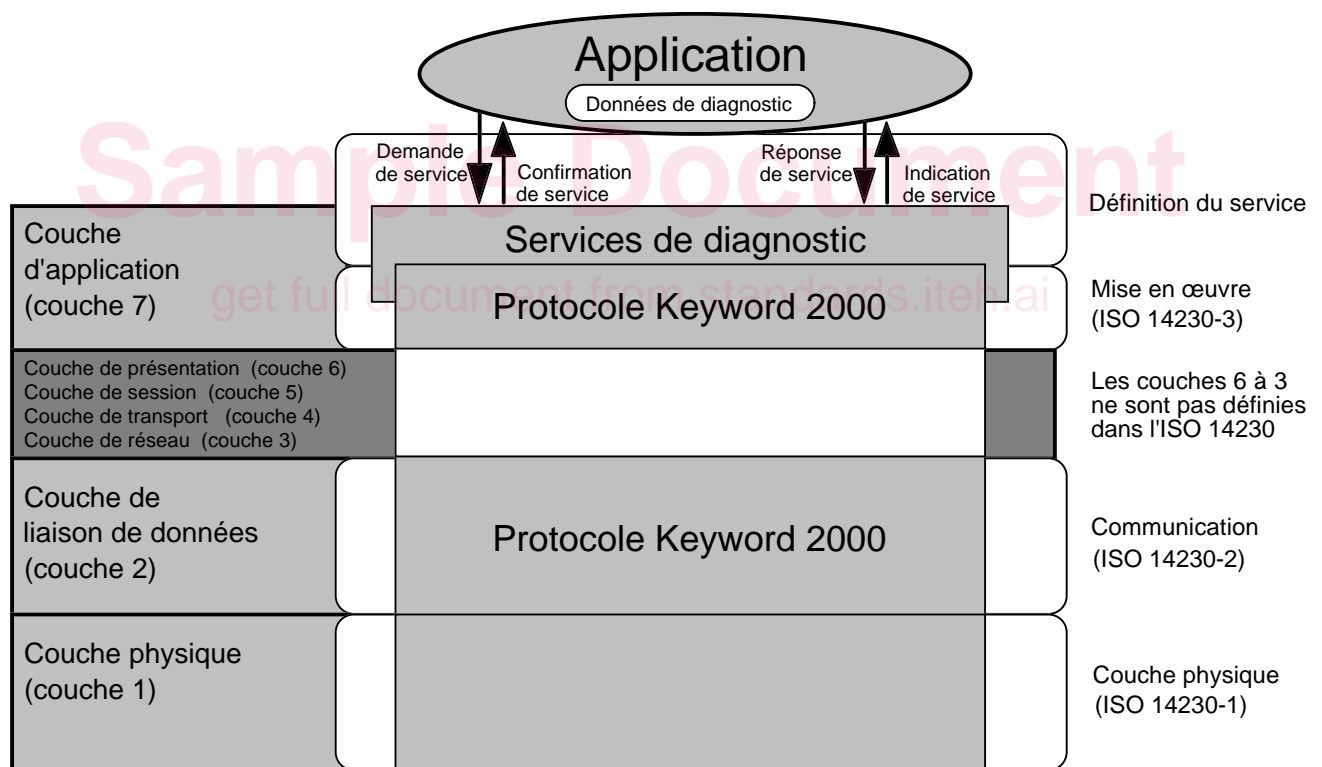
Application

Données de diagnostic

Sample Document

Demande de service

Confirmation de service

Réponse de service

Indication de service

Définition du service

Couche d'application (couche 7)

Services de diagnostic

get full document from standards.iteh.ai

Protocole Keyword 2000

Mise en œuvre (ISO 14230-3)

Couche de présentation (couche 6)
Couche de session (couche 5)
Couche de transport (couche 4)
Couche de réseau (couche 3)

Les couches 6 à 3 ne sont pas définies dans l'ISO 14230

Couche de liaison de données (couche 2)

Protocole Keyword 2000

Communication (ISO 14230-2)

Couche physique (couche 1)

Couche physique (ISO 14230-1)